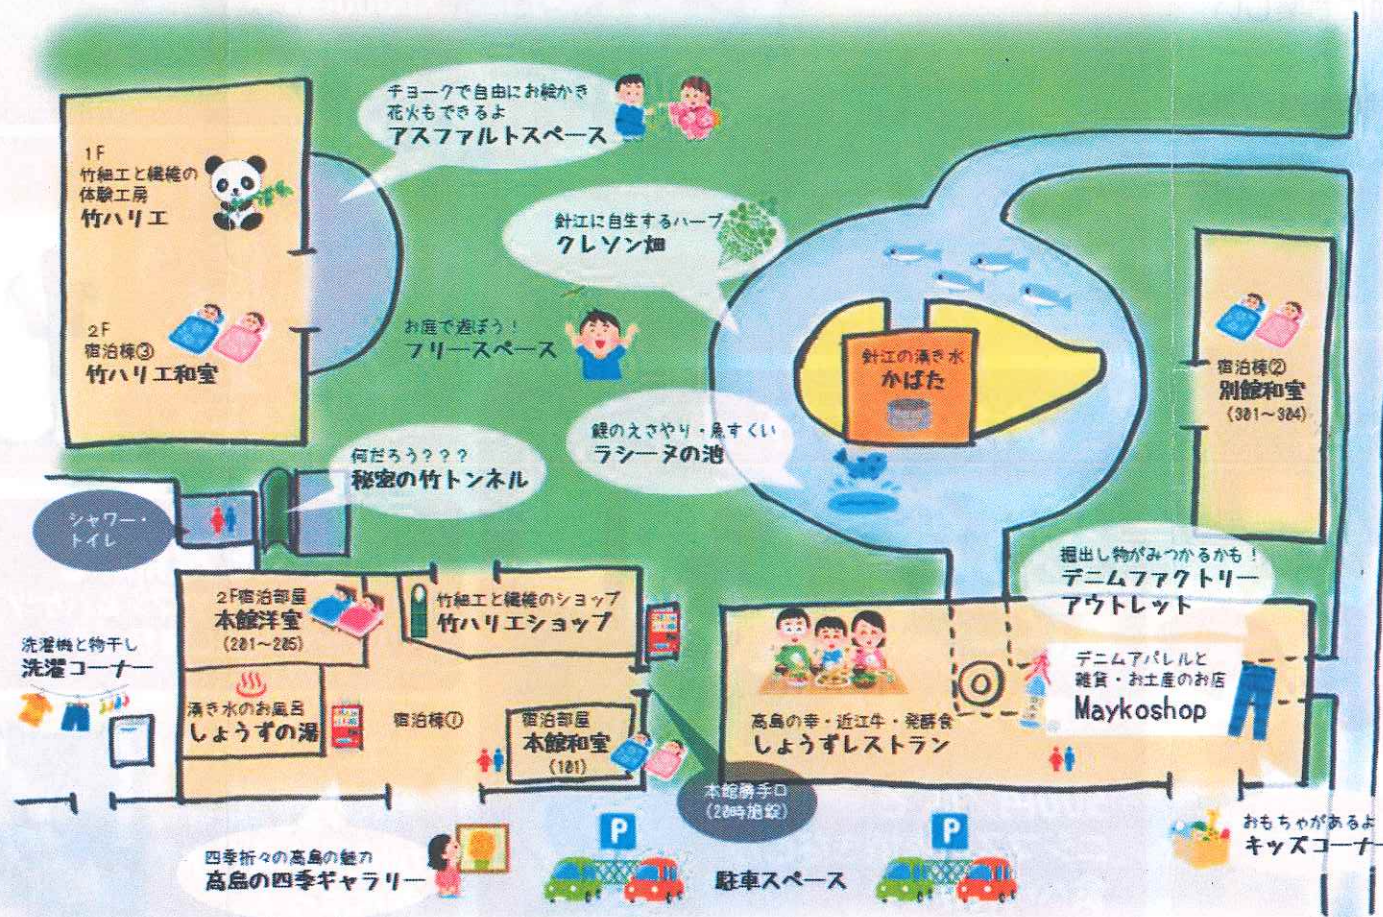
チョークで自由にお絵かき
花火もできるよ
アスファルトスペース

1F
竹細工と繊維の
体験工房
竹ハリエ

針江に自生するハーブ
クレソン畑

2F
宿泊棟③
竹ハリエ和室

お庭で遊ぼう！
フリースペース

針江の湧き水
かばた

宿泊棟②
別館和室
(301～304)

鯉のえさやり・魚すくい
ラシーヌの池

何だろう？？？
秘密の竹トンネル

シャワー・
トイレ

掘出し物がみつかるかも！
デニムファクトリー
アウトレット

2F宿泊部屋
本館洋室
(201～205)

竹細工と繊維のショップ
竹ハリエショップ

洗濯機と物干し
洗濯コーナー

デニムアパレルと
雑貨・お土産のお店
Maykoshop

湧き水のお風呂
しょうずの湯

宿泊棟①

宿泊部屋
本館和室
(101)

高島の幸・近江牛・発酵食
しょうずレストラン

本館勝手口
(20時施錠)

P

P

おもちゃがあるよ
キッズコーナー

四季折々の高島の魅力
高島の四季ギャラリー

駐車スペース